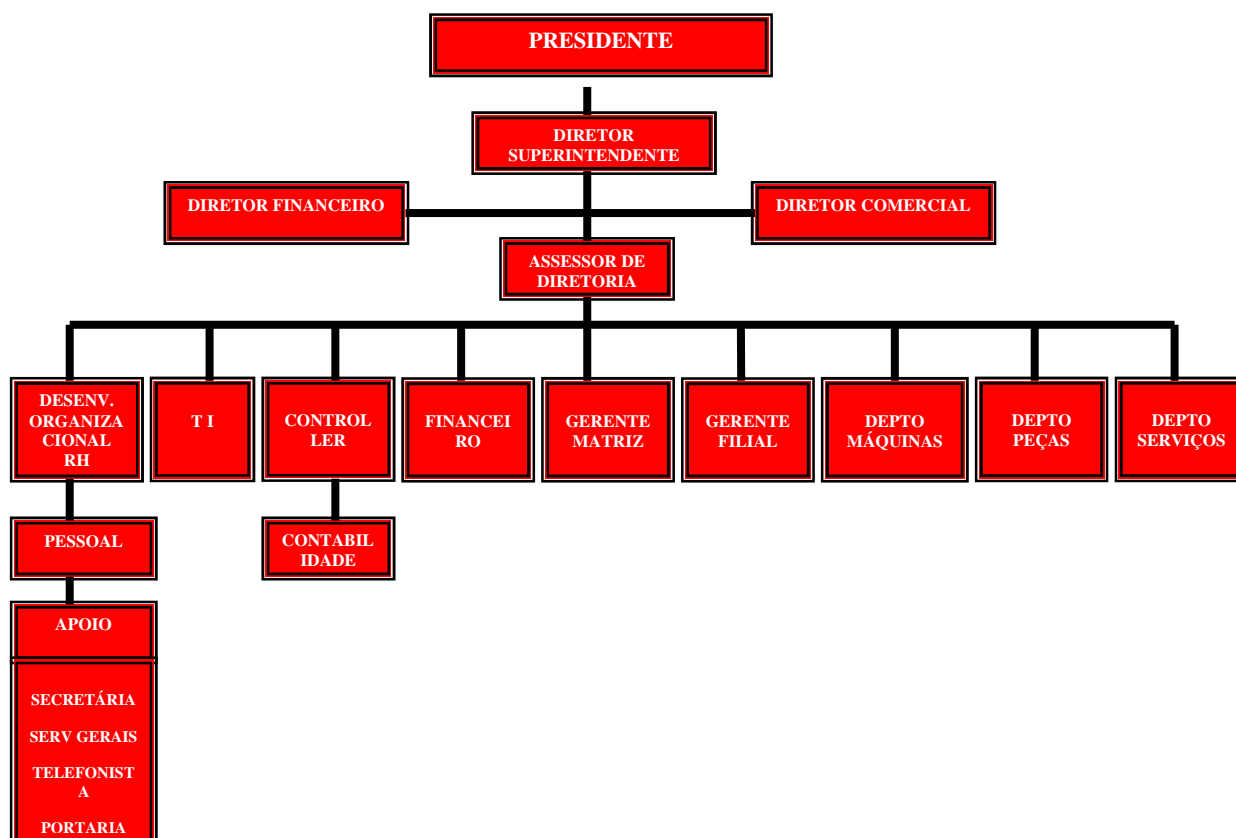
PRESIDENTE

DIRETOR SUPERINTENDENTE

DIRETOR FINANCEIRO

DIRETOR COMERCIAL

ASSESSOR DE DIRETORIA

DESENV. ORGANIZACIONAL RH

T I

CONTROLLER

FINANCEIRO

GERENTE MATRIZ

GERENTE FILIAL

DEPTO MÁQUINAS

DEPTO PEÇAS

DEPTO SERVIÇOS

PESSOAL

CONTABILIDADE

APOIO

SECRETÁRIA

SERV GERAIS

TELEFONISTA

PORTARIA